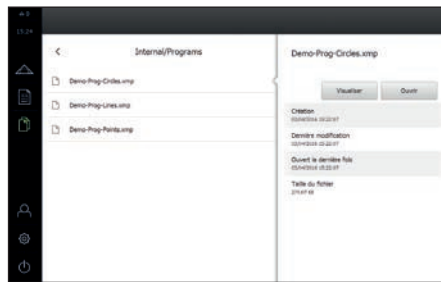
13:24

Internal/Programs

Demo-Prog-Circles.xmp

Demo-Prog-Lines.xmp

Demo-Prog-Points.xmp

Demo-Prog-Circles.xmp

Visualiser

Ouvrir

Création
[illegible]

Dernière modification
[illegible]

Ouvert la dernière fois
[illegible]

Taille du fichier
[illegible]